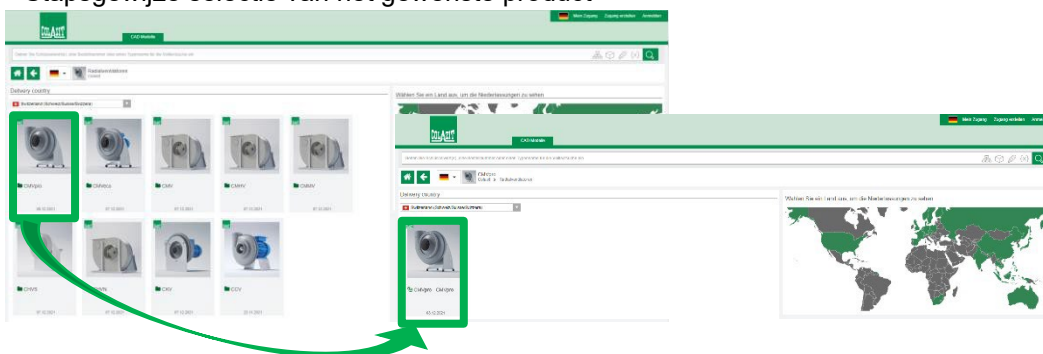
Stapsgewijze selectie van het gewenste product

Mein Zugang Zugang erstellen Anmelden

CAD-Modelle

Radialventilatoren

Delivery country

Wählen Sie ein Land aus, um die Niederlassungen zu sehen

CMRpro

CMRinox

CMV

CMRV

CMAV

CMVS

CMVN

CKV

CCV

Mein Zugang Zugang erstellen Anmel

CAD-Modelle

CMRpro

Delivery country

Wählen Sie ein Land aus, um die Niederlassungen zu sehen

CMRpro CMRpro